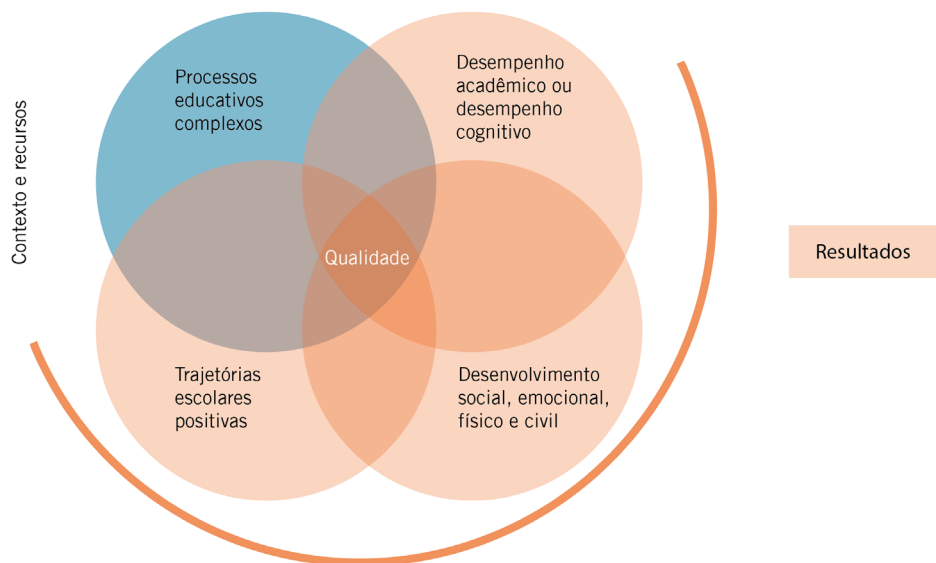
Contexto e recursos

Processos educativos complexos

Desempenho acadêmico ou desempenho cognitivo

Qualidade

Resultados

Trajetórias escolares positivas

Desenvolvimento social, emocional, físico e civil